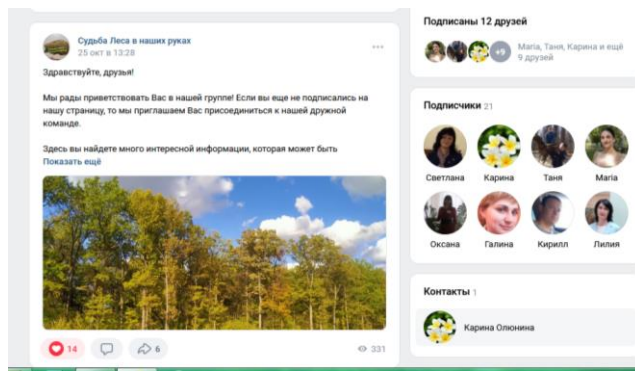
Судьба Леса в наших руках
25 окт в 13:28

Здравствуйте, друзья!

Мы рады приветствовать Вас в нашей группе! Если вы еще не подписались на нашу страницу, то мы приглашаем Вас присоединиться к нашей дружной команде.

Здесь вы найдете много интересной информации, которая может быть
Показать ещё

14 6 331

Подписаны 12 друзей
+9 Maria, Таня, Карина и ещё 9 друзей

Подписчики 21
Светлана Карина Таня Maria
Оксана Галина Кирилл Лилия

Контакты 1
Карина Олюнина